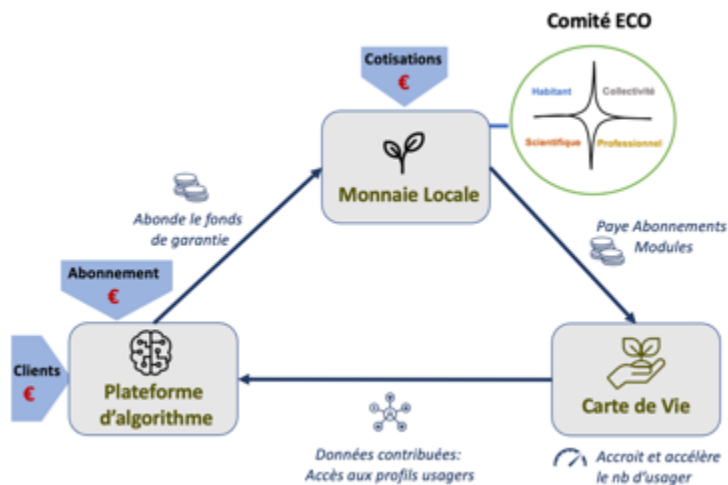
Comité ECO

Cotisations
€

Habitant
Collectivité
Scientifique
Professionnel

Monnaie Locale

Abonde le fonds de garantie

Paye Abonnements Modules

Abonnement
€

Clients
€

Plateforme d'algorithme

Carte de Vie

Données contribuées: Accès aux profils usagers

Accroit et accélère le nb d'usager